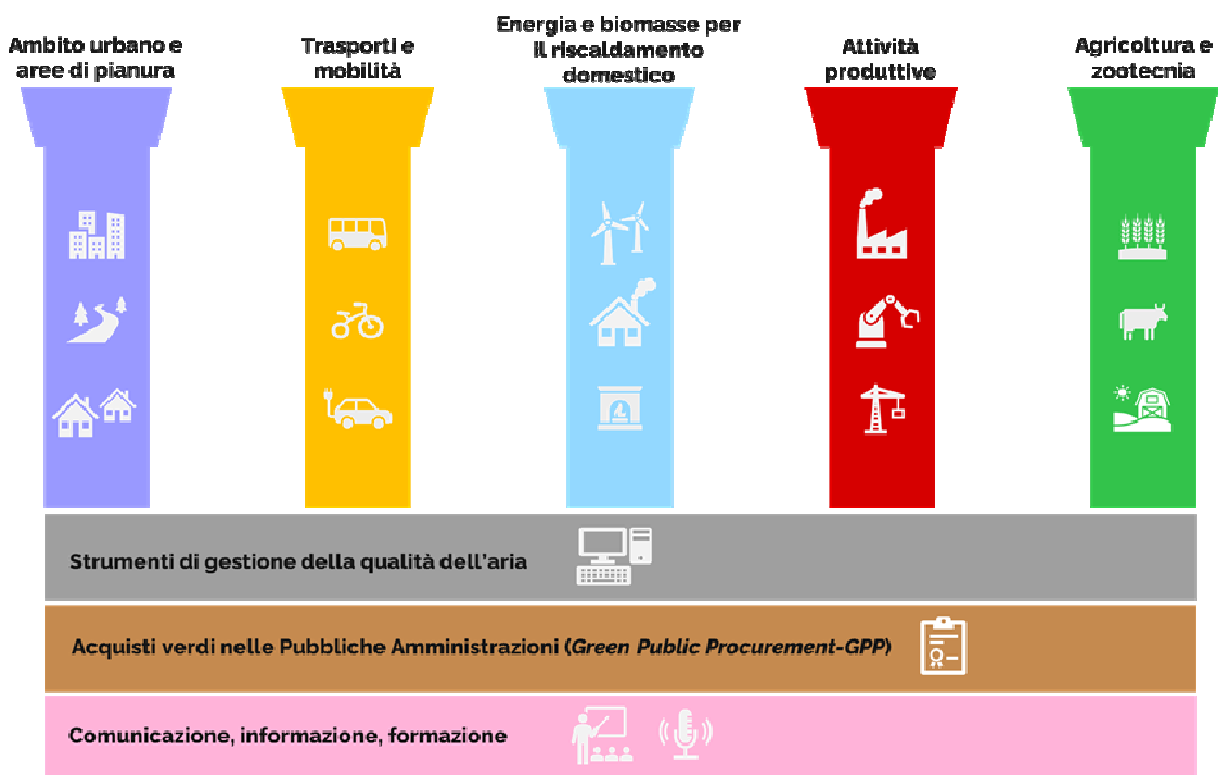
Ambito urbano e aree di pianura

Trasporti e mobilità

Energia e biomasse per il riscaldamento domestico

Attività produttive

Agricoltura e zootecnia

Strumenti di gestione della qualità dell'aria

Acquisti verdi nelle Pubbliche Amministrazioni (Green Public Procurement-GPP)

Comunicazione, informazione, formazione